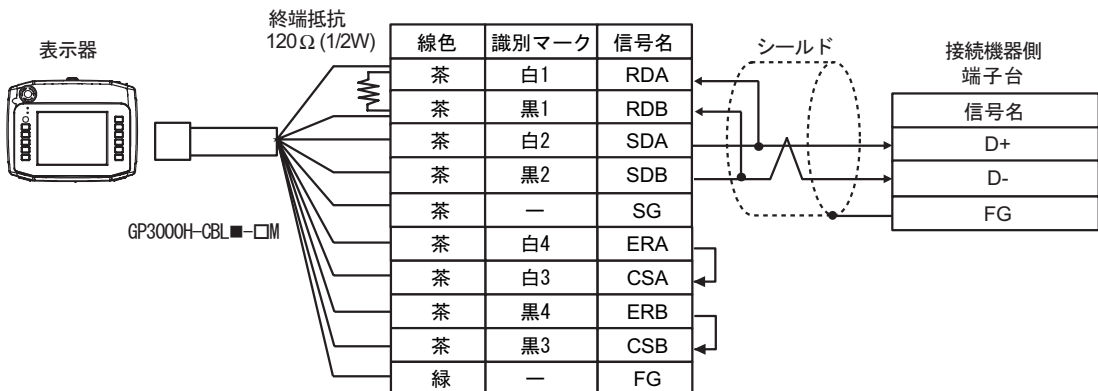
表示器

終端抵抗
120Ω (1/2W)

GP3000H-CBL■-□M

| 線色 | 識別マーク | 信号名 |
|---|---|---|
| 茶 | 白1 | RDA |
| 茶 | 黒1 | RDB |
| 茶 | 白2 | SDA |
| 茶 | 黒2 | SDB |
| 茶 | ー | SG |
| 茶 | 白4 | ERA |
| 茶 | 白3 | CSA |
| 茶 | 黒4 | ERB |
| 茶 | 黒3 | CSB |
| 緑 | ー | FG |

シールド

接続機器側
端子台

| 信号名 |
|---|
| D+ |
| D- |
| FG |